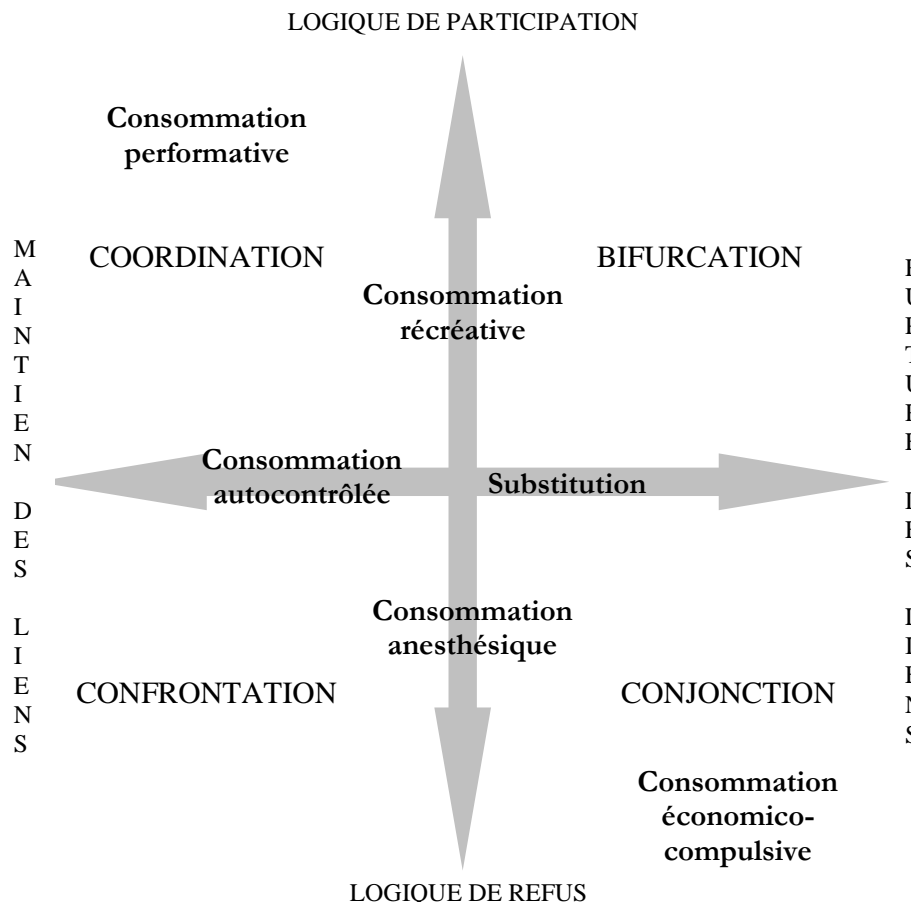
LOGIQUE DE PARTICIPATION

Consommation performative

M A I N T I E N D E S L I E N S

COORDINATION

BIFURCATION

Consommation récréative

Consommation autocontrôlée

Substitution

Consommation anesthésique

CONFRONTATION

CONJONCTION

Consommation économico-compulsive

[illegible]

LOGIQUE DE REFUS